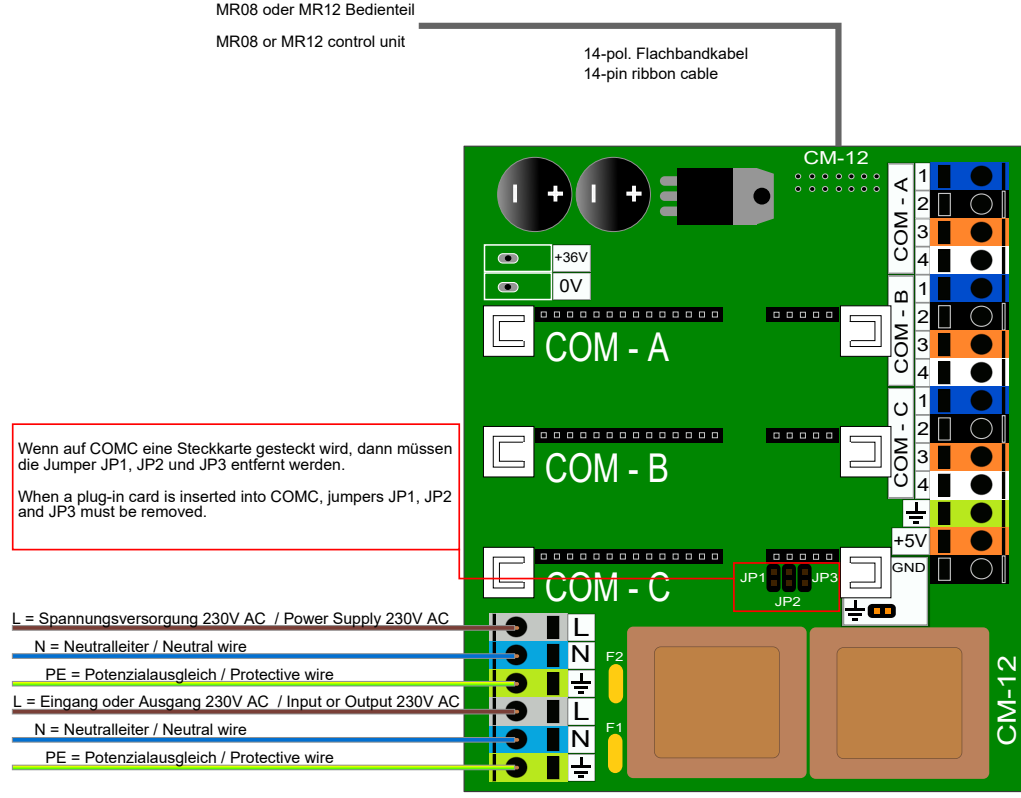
MR08 oder MR12 Bedienteil

MR08 or MR12 control unit

14-pol. Flachbandkabel
14-pin ribbon cable

CM-12

+36V
0V

COM - A
1
2
3
4
COM - B
1
2
3
4
COM - C
1
2
3
4
+5V
GND

COM - A

Wenn auf COMC eine Steckkarte gesteckt wird, dann müssen die Jumper JP1, JP2 und JP3 entfernt werden.

When a plug-in card is inserted into COMC, jumpers JP1, JP2 and JP3 must be removed.

COM - B

COM - C

JP1 JP3
JP2

L = Spannungsversorgung 230V AC / Power Supply 230V AC
N = Neutralleiter / Neutral wire
PE = Potenzialausgleich / Protective wire
L = Eingang oder Ausgang 230V AC / Input or Output 230V AC
N = Neutralleiter / Neutral wire
PE = Potenzialausgleich / Protective wire

L
N
L
N

F2
F1

CM-12